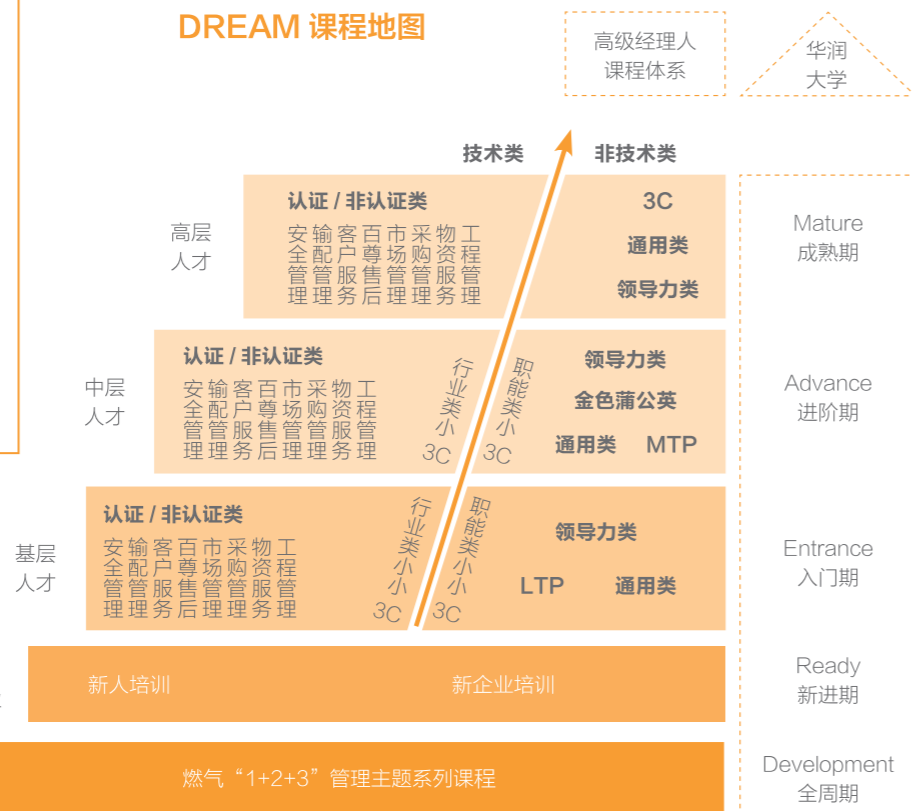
DREAM 课程地图

高级经理人课程体系

华润大学

技术类

非技术类

高层人才

认证 / 非认证类

安全管理 输配管理 客户服务 百尊售后 市场管理 采购管理 物资服务 工程管理

3C

通用类

领导力类

Mature 成熟期

中层人才

认证 / 非认证类

安全管理 输配管理 客户服务 百尊售后 市场管理 采购管理 物资服务 工程管理

行业类小3C

职能类小3C

领导力类

金色蒲公英

通用类

MTP

Advance 进阶期

基层人才

认证 / 非认证类

安全管理 输配管理 客户服务 百尊售后 市场管理 采购管理 物资服务 工程管理

行业类小小3C

职能类小小3C

领导力类

LTP

通用类

Entrance 入门期

新人培训

新企业培训

Ready 新进期

燃气“1+2+3”管理主题系列课程

Development 全周期